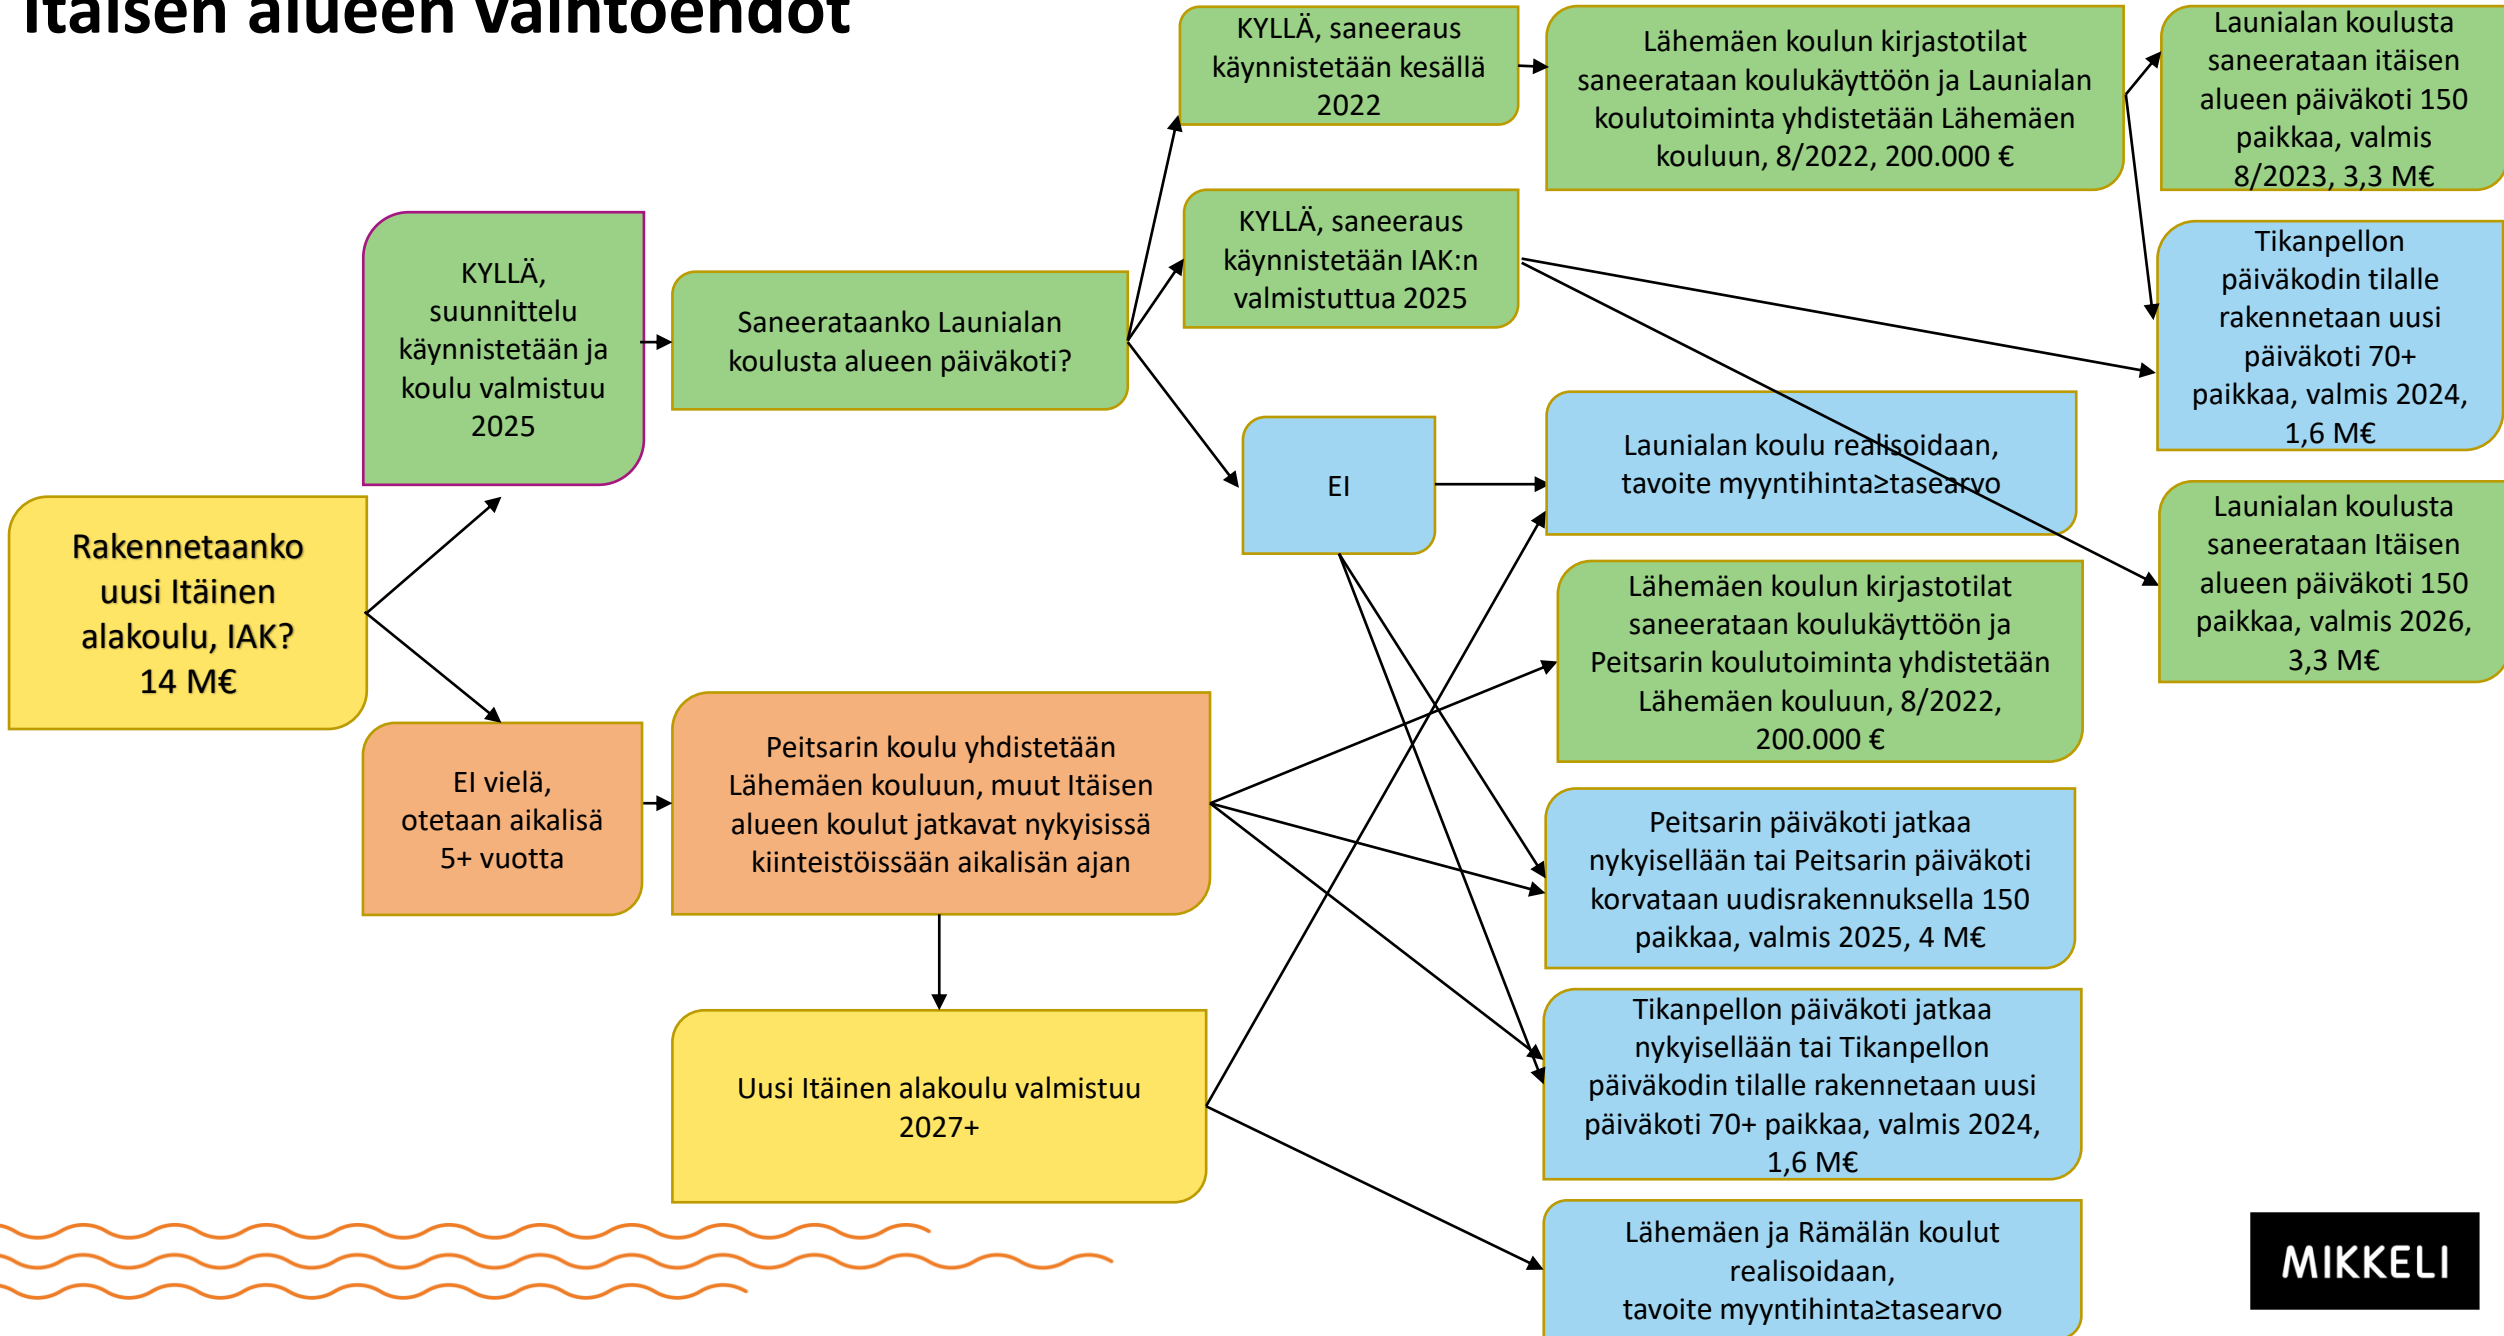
Itäisen alueen vaihtoehdot

Rakennetaanko uusi Itäinen alakoulu, IAK? 14 M€

KYLLÄ, suunnittelu käynnistetään ja koulu valmistuu 2025

Saneerataanko Launialan koulusta alueen päiväkoti?

KYLLÄ, saneeraus käynnistetään kesällä 2022

KYLLÄ, saneeraus käynnistetään IAK:n valmistuttua 2025

EI

Lähemäen koulun kirjastotilat saneerataan koulukäyttöön ja Launialan koulutoiminta yhdistetään Lähemäen kouluun, 8/2022, 200.000 €

Launialan koulusta saneerataan itäisen alueen päiväkoti 150 paikkaa, valmis 8/2023, 3,3 M€

Tikanpellon päiväkodin tilalle rakennetaan uusi päiväkoti 70+ paikkaa, valmis 2024, 1,6 M€

Launialan koulu realisoidaan, tavoite myyntihinta≥tasearvo

Launialan koulusta saneerataan Itäisen alueen päiväkoti 150 paikkaa, valmis 2026, 3,3 M€

EI vielä, otetaan aikalisä 5+ vuotta

Peitsarin koulu yhdistetään Lähemäen kouluun, muut Itäisen alueen koulut jatkavat nykyisissä kiinteistöissään aikalisän ajan

Lähemäen koulun kirjastotilat saneerataan koulukäyttöön ja Peitsarin koulutoiminta yhdistetään Lähemäen kouluun, 8/2022, 200.000 €

Peitsarin päiväkoti jatkaa nykyisellään tai Peitsarin päiväkoti korvataan uudisrakennuksella 150 paikkaa, valmis 2025, 4 M€

Uusi Itäinen alakoulu valmistuu 2027+

Tikanpellon päiväkoti jatkaa nykyisellään tai Tikanpellon päiväkodin tilalle rakennetaan uusi päiväkoti 70+ paikkaa, valmis 2024, 1,6 M€

Lähemäen ja Rämälän koulut realisoidaan, tavoite myyntihinta≥tasearvo

MIKKELI